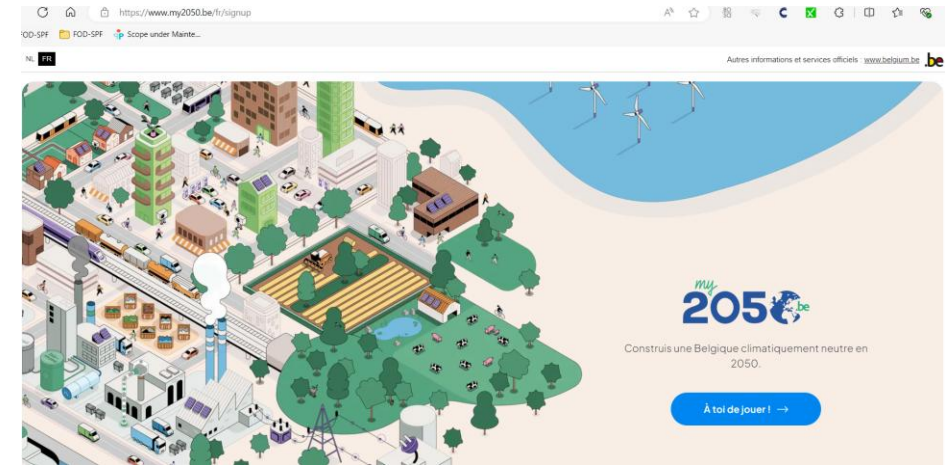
https://www.my2050.be/fr/signup

FOD-SPF FOD-SPF Scope under Mainte...

NL FR

Autres informations et services officiels : www.belgium.be .be

my 2050 .be

Construis une Belgique climatiquement neutre en 2050.

À toi de jouer ! →